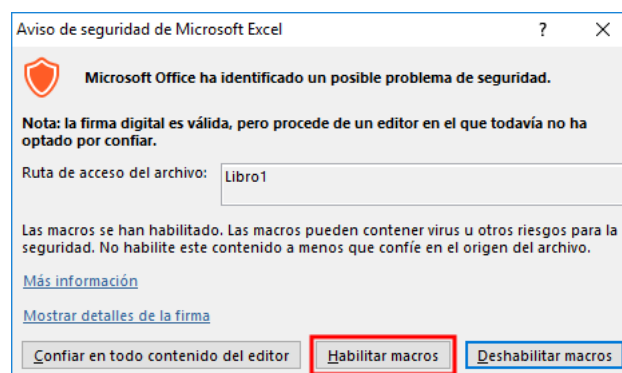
Aviso de seguridad de Microsoft Excel ? ✕

Microsoft Office ha identificado un posible problema de seguridad.

Nota: la firma digital es válida, pero procede de un editor en el que todavía no ha optado por confiar.

Ruta de acceso del archivo: Libro1

Las macros se han habilitado. Las macros pueden contener virus u otros riesgos para la seguridad. No habilite este contenido a menos que confíe en el origen del archivo.

Más información

Mostrar detalles de la firma

Confiar en todo contenido del editor | Habilitar macros | Deshabilitar macros